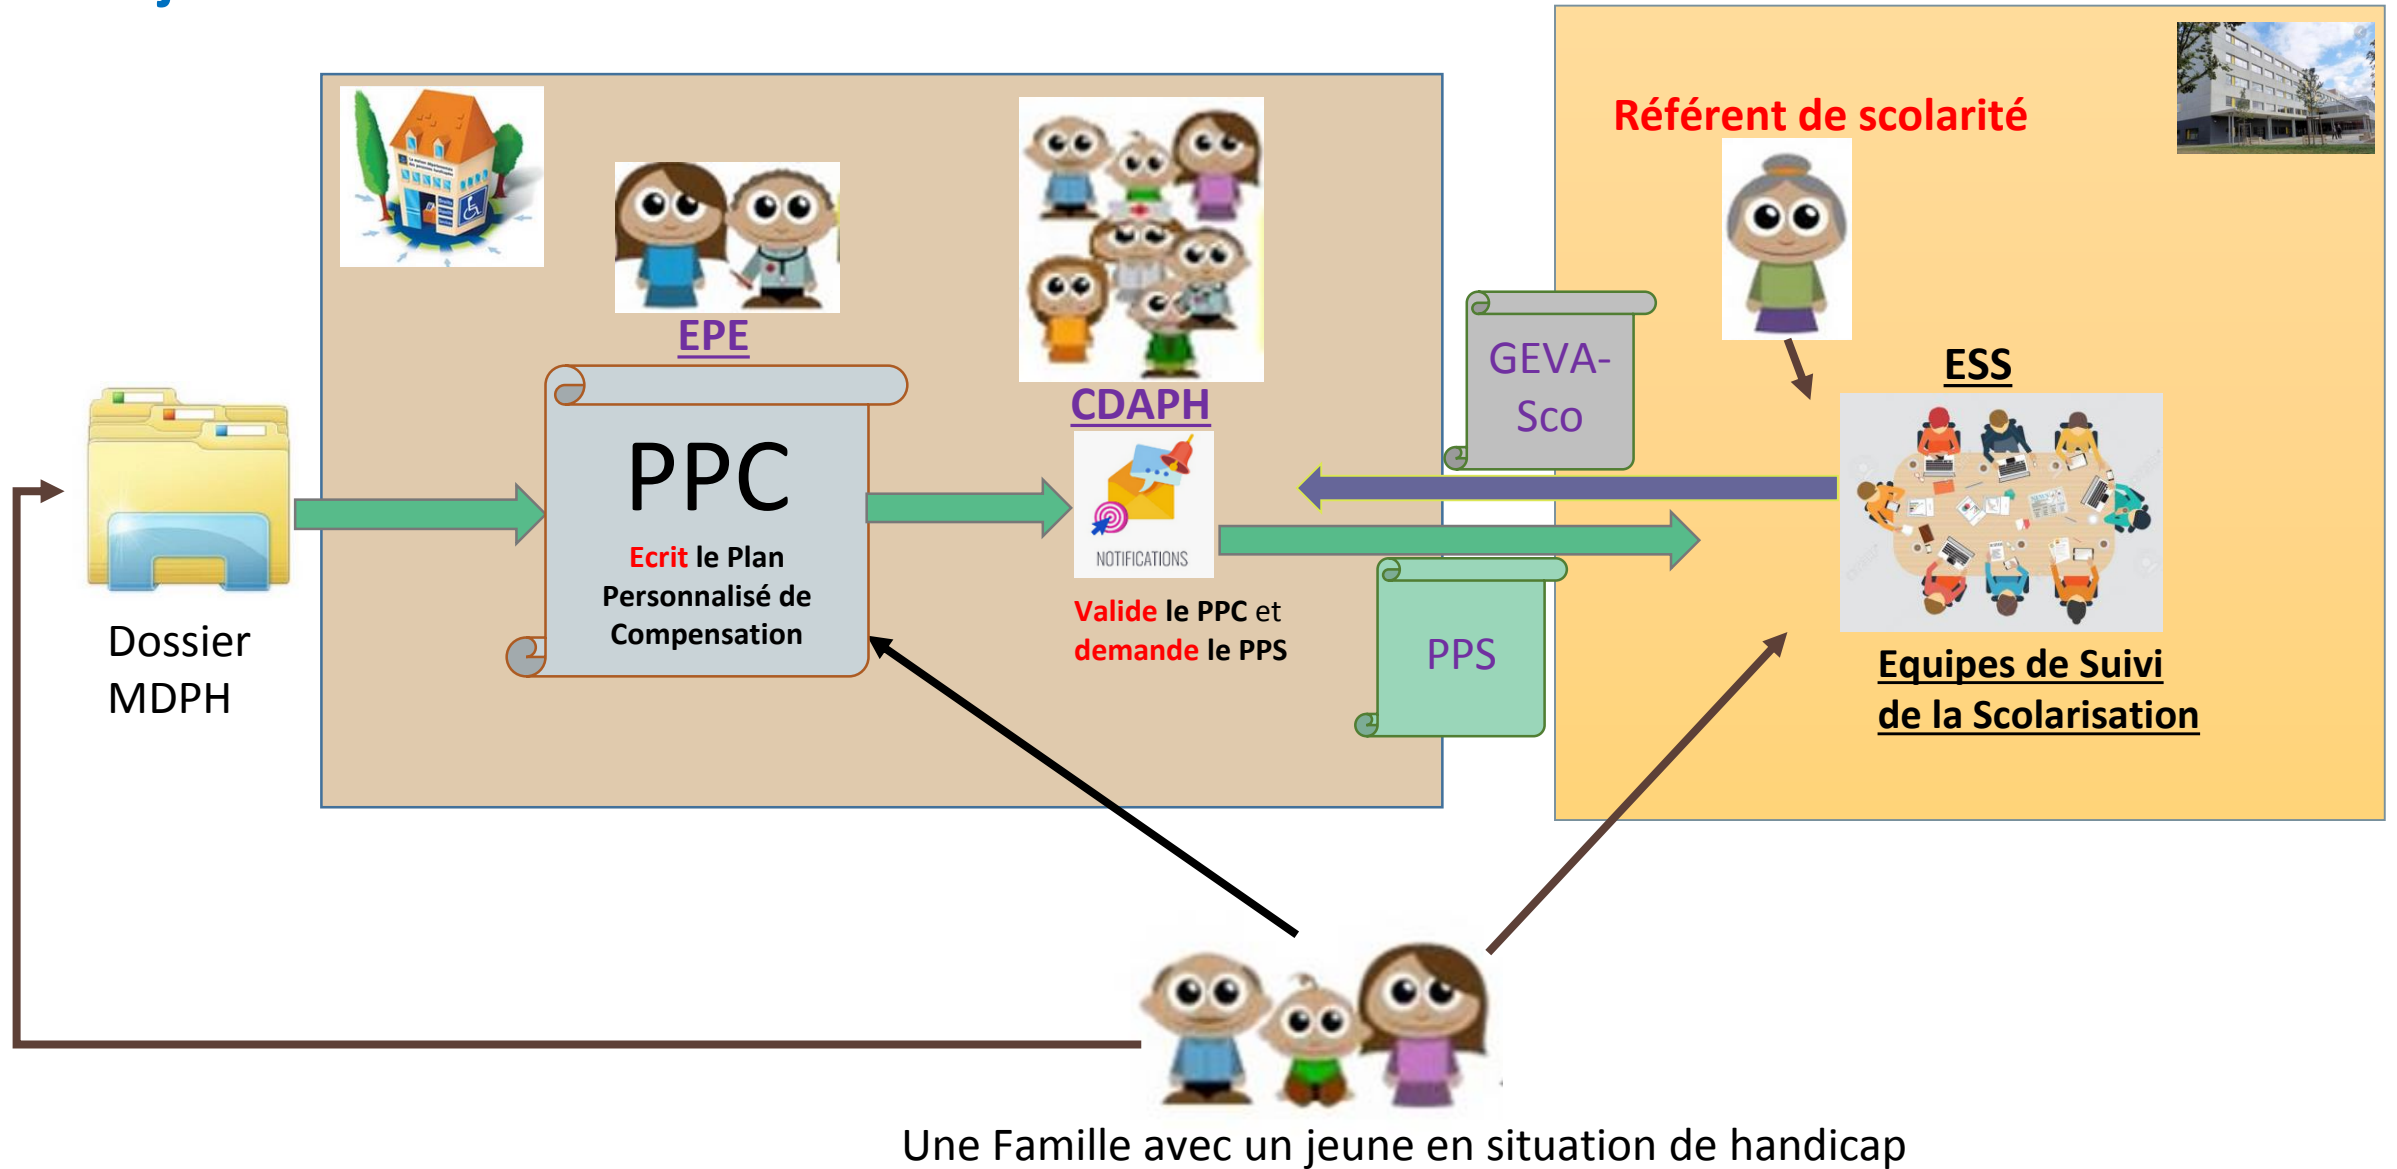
Référent de scolarité

EPE

CDAPH

PPC

Ecrit le Plan Personnalisé de Compensation

NOTIFICATIONS

Valide le PPC et demande le PPS

GEVA-Sco

PPS

ESS

Equipes de Suivi de la Scolarisation

Dossier MDPH

Une Famille avec un jeune en situation de handicap